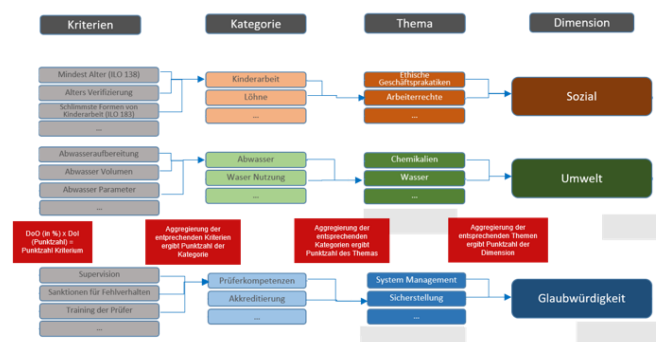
Kriterien

Kategorie

Thema

Dimension

Mindest Alter (ILO 138)

Alters Verifizierung

Schlimmste Formen von Kinderarbeit (ILO 182)

...

Kinderarbeit

Löhne

...

Ethische Geschäftspraktiken

Arbeiterrechte

...

Sozial

Abwasseraufbereitung

Abwasser Volumen

Abwasser Parameter

...

Abwasser

Waser Nutzung

...

Chemikalien

Wasser

...

Umwelt

DoO (in %) x DoI (Punktzahl) = Punktzahl Kriterium

Aggregierung der entsprechenden Kriterien ergibt Punktzahl der Kategorie

Aggregierung der entsprechenden Kategorien ergibt Punktzahl des Themas

Aggregierung der entsprechenden Themen ergibt Punktzahl der Dimension

Supervision

Sanktionen für Fehlverhalten

Training der Prüfer

...

Prüferkompetenzen

Akkreditierung

...

System Management

Sicherstellung

...

Glaubwürdigkeit